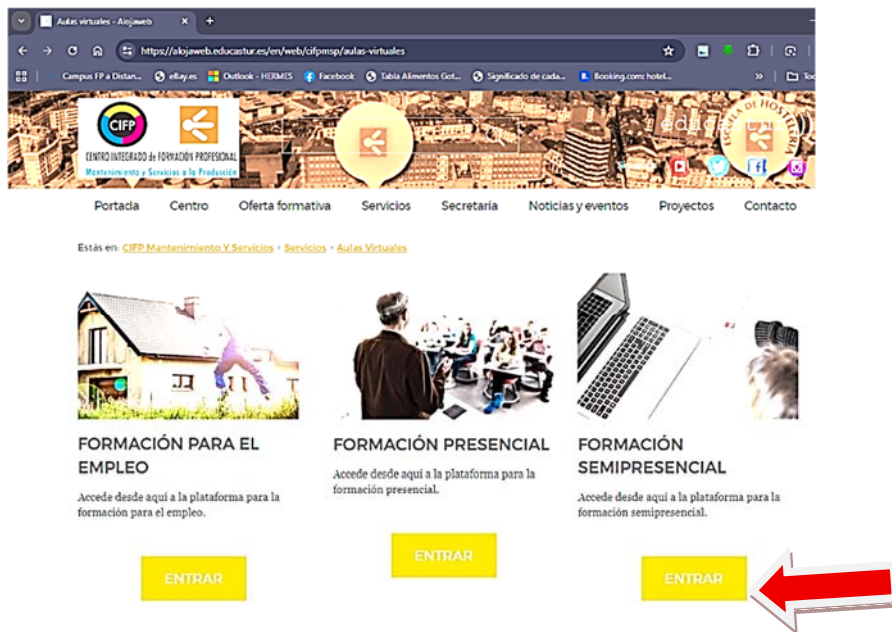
Aulas virtuales - Alojaweb
https://alojaweb.educastur.es/en/web/cifpmsp/aulas-virtuales
Campus FP a Distan... eBay.es Outlook - HERMES Facebook Tabla Alimentos Got... Significado de cada... Booking.com: hotel...

CIFP
CENTRO INTEGRADO de FORMACIÓN PROFESIONAL
Mantenimiento y Servicios a la Producción
ESCUELA DE HOSTELERÍA

Portada Centro Oferta formativa Servicios Secretaría Noticias y eventos Proyectos Contacto

Estás en: CIFP Mantenimiento Y Servicios › Servicios › Aulas Virtuales

FORMACIÓN PARA EL EMPLEO
Accede desde aquí a la plataforma para la formación para el empleo.
ENTRAR

FORMACIÓN PRESENCIAL
Accede desde aquí a la plataforma para la formación presencial.
ENTRAR

FORMACIÓN SEMIPRESENCIAL
Accede desde aquí a la plataforma para la formación semipresencial.
ENTRAR